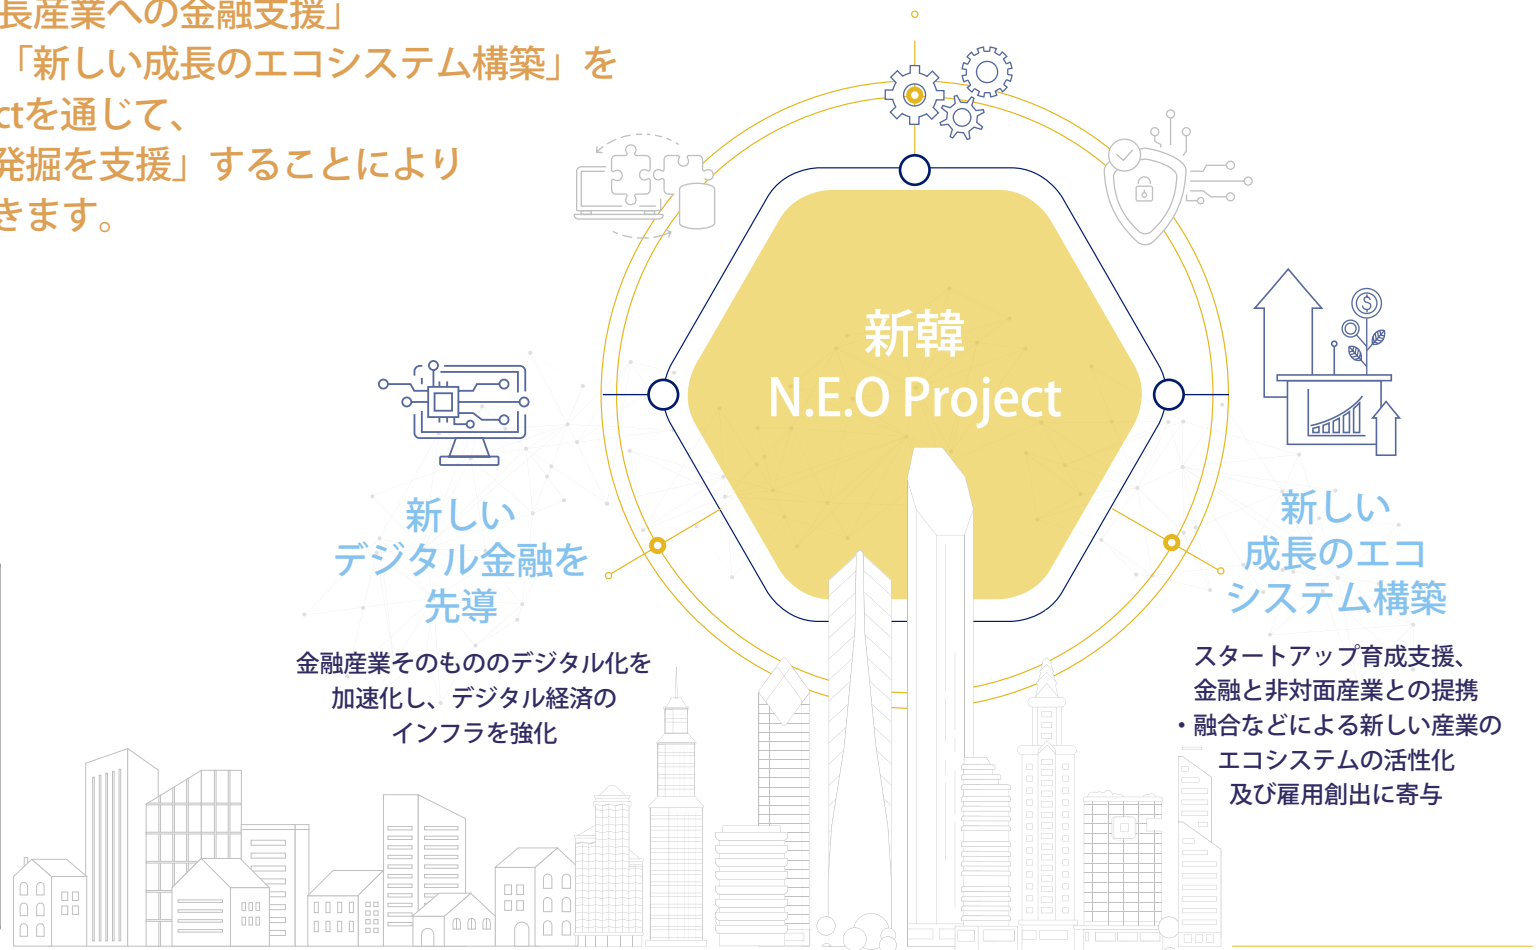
長産業への金融支援」
「新しい成長のエコシステム構築」を
ctを通じて、
発掘を支援」することにより
きます。

新韓
N.E.O Project

新しい
デジタル金融を
先導

金融産業そのもののデジタル化を加速化し、デジタル経済のインフラを強化

新しい
成長のエコ
システム構築

スタートアップ育成支援、金融と非対面産業との提携・融合などによる新しい産業のエコシステムの活性化及び雇用創出に寄与